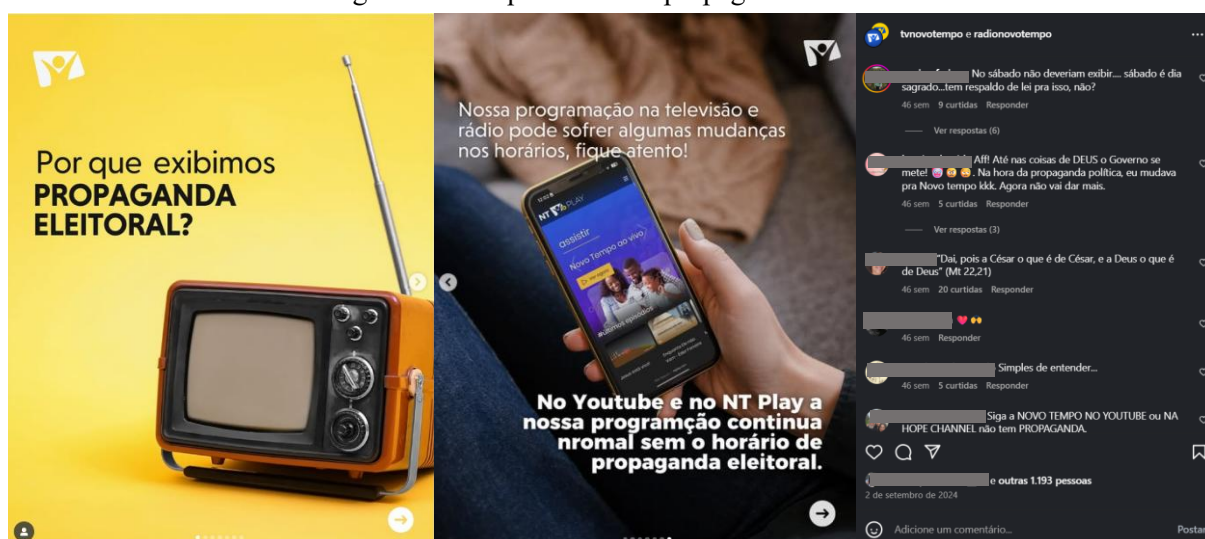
Por que exibimos PROPAGANDA ELEITORAL?

Nossa programação na televisão e rádio pode sofrer algumas mudanças nos horários, fique atento!

NT PLAY
assistir
Novo Tempo ao vivo

No Youtube e no NT Play a nossa programção continua nromal sem o horário de propaganda eleitoral.

tvnovotempo e radionovotempo

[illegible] No sábado não deveriam exibir.... sábado é dia sagrado...tem respaldo de lei pra isso, não?
46 sem 9 curtidas Responder
Ver respostas (6)

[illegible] Aff! Até nas coisas de DEUS o Governo se mete! 😩😩😩. Na hora da propaganda política, eu mudava pra Novo tempo kkk. Agora não vai dar mais.
46 sem 5 curtidas Responder
Ver respostas (3)

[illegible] "Dai, pois a César o que é de César, e a Deus o que é de Deus" (Mt 22,21)
46 sem 20 curtidas Responder

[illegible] ❤️🙌
46 sem Responder

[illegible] Simples de entender...
46 sem 5 curtidas Responder

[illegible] Siga a NOVO TEMPO NO YOUTUBE ou NA HOPE CHANNEL não tem PROPAGANDA.

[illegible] e outras 1.193 pessoas
2 de setembro de 2024

Adicione um comentário...
Postar